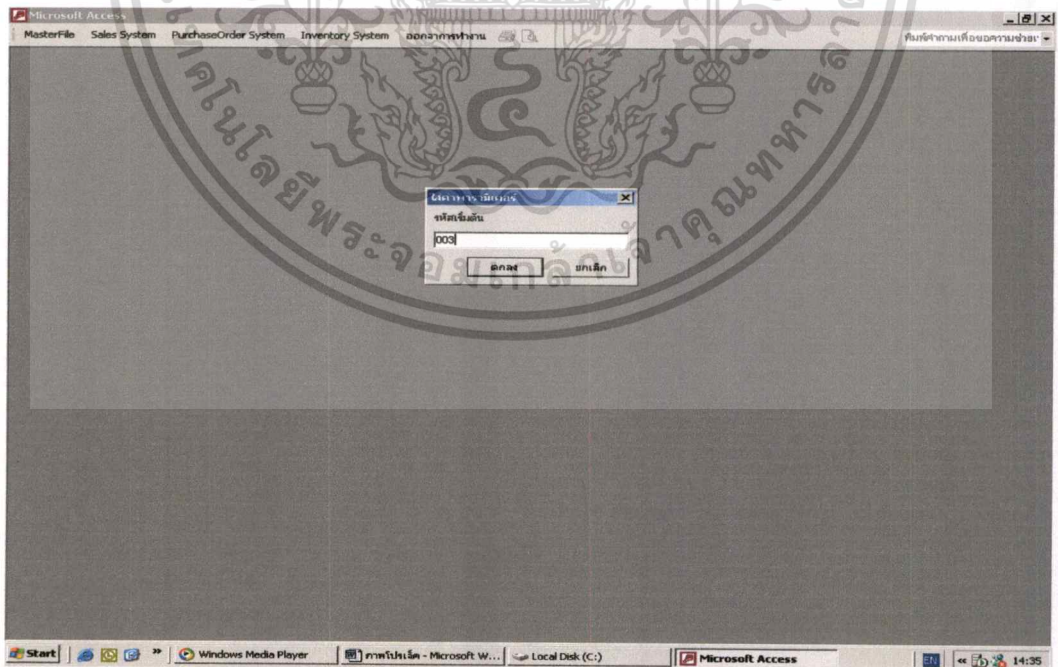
Microsoft Access
MasterFile Sales System PurchaseOrder System Inventory System ออกจากการทำงาน
พิมพ์คำถามเพื่อขอความช่วยเ

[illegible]
รหัสเริ่มต้น
003
ตกลง ยกเลิก

Start
Windows Media Player
ภาคโปรเจ็ค - Microsoft W...
Local Disk (C:)
Microsoft Access
EN
14:35